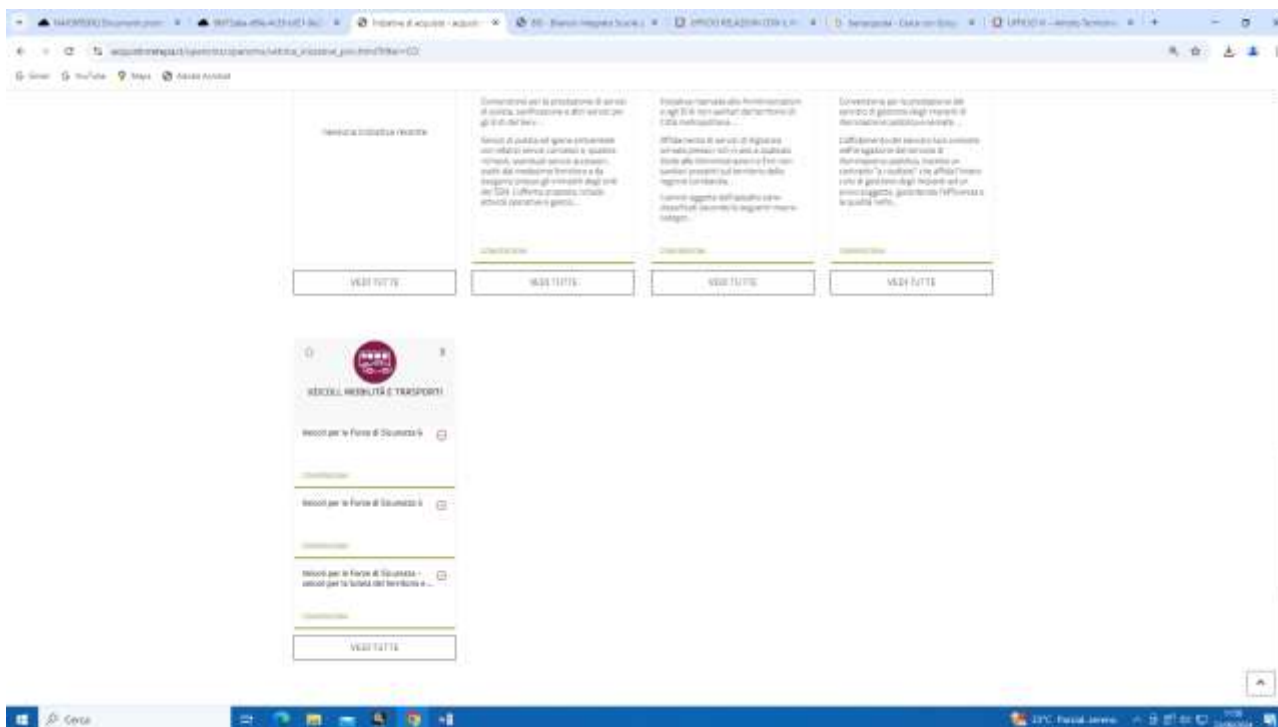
Nessuna iniziativa recente

Convenzione per la prestazione di servizi di pulizia, sanificazione e altri servizi per gli Enti del Servizio...

Servizi di pulizia ad igiene ambientale con relativi servizi connessi e, quando richiesti, eventuali servizi accessori, svolti dal medesimo fornitore e da eseguirsi presso gli immobili degli enti del SSN. L'offerta prevede, inoltre, attività operative e gestio...

Iniziativa riservata alle Amministrazioni e agli Enti con sedi nel territorio di Città metropolitana...

Affidamento di servizi di logistica ad valore presso i siti in uso a qualsiasi titolo alle Amministrazioni e Enti con sedi presenti sul territorio della regione Lombardia.

I servizi oggetto dell'appalto sono classificati secondo le seguenti macro-categor...

Convenzione per l'affidamento del servizio di gestione degli impianti di illuminazione pubblica e semafori...

L'affidamento del servizio ha consiste nell'erogazione del servizio di illuminazione pubblica, tramite un contratto "a risultato" che affida l'intero ciclo di gestione degli impianti ad un unico soggetto, garantendo l'efficienza e la qualità nello...

VEDI TUTTE

VEDI TUTTE

VEDI TUTTE

VEDI TUTTE

VEICOLI, MOBILITÀ E TRASPORTI

Veicoli per le Forze di Sicurezza 6

Veicoli per le Forze di Sicurezza 6

Veicoli per le Forze di Sicurezza - veicoli per la tutela del territorio e...

VEDI TUTTE

Cerca